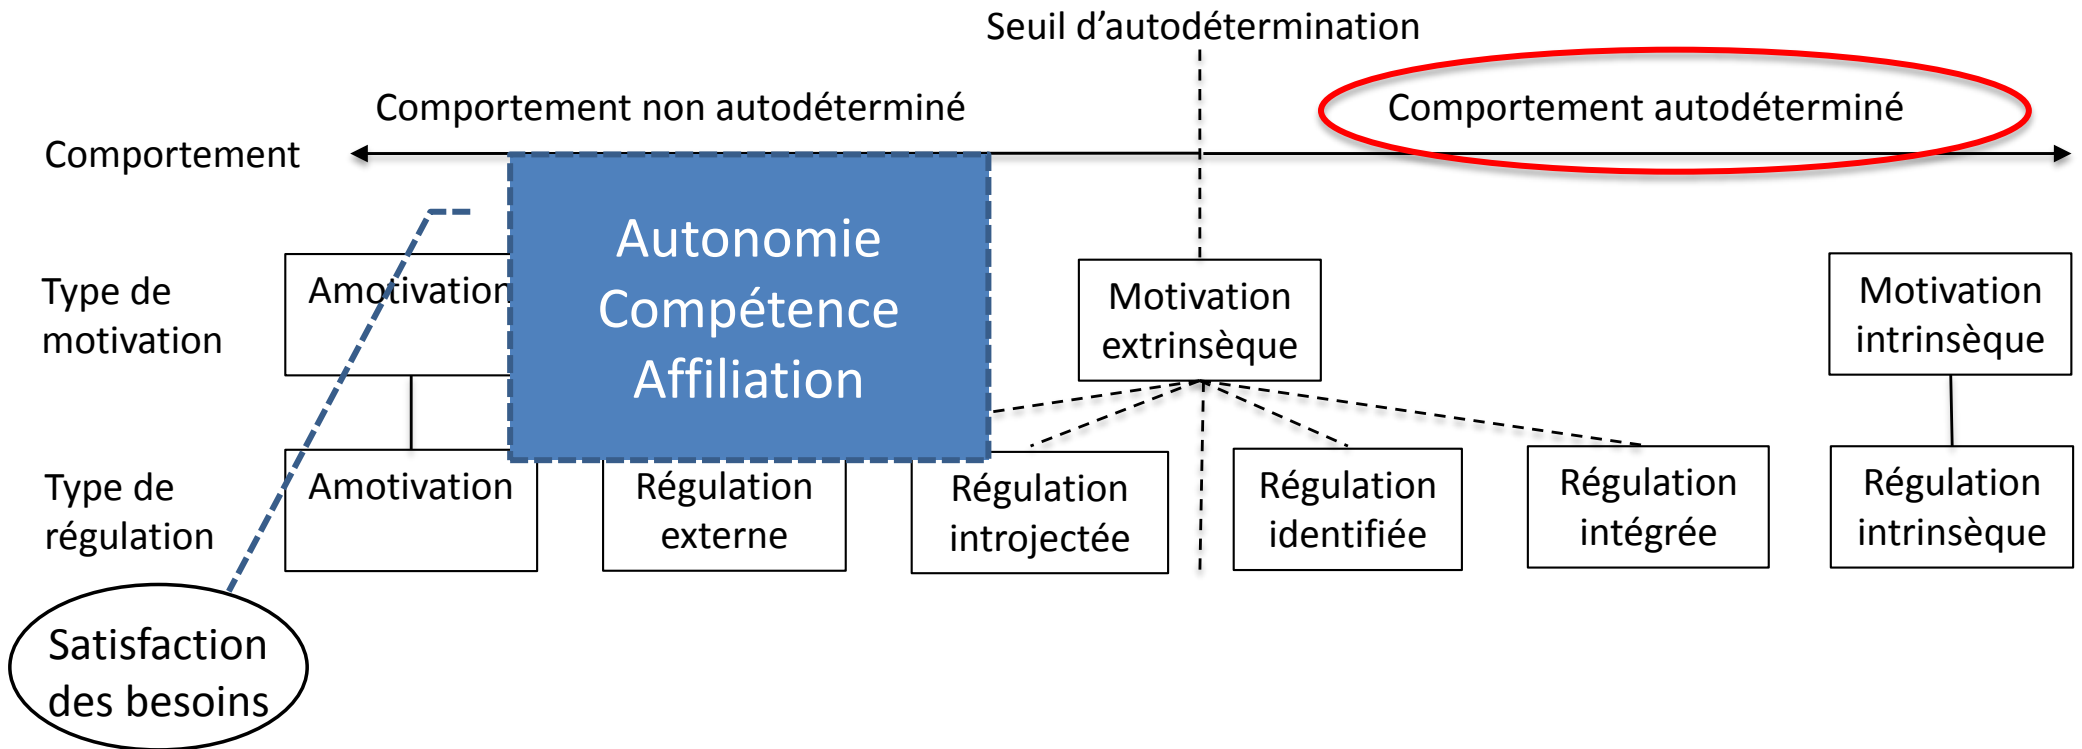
Seuil d’autodétermination

Comportement non autodéterminé

Comportement autodéterminé

Comportement

Autonomie
Compétence
Affiliation

Type de motivation

Amotivation

Motivation extrinsèque

Motivation intrinsèque

Type de régulation

Amotivation

Régulation externe

Régulation introjectée

Régulation identifiée

Régulation intégrée

Régulation intrinsèque

Satisfaction des besoins